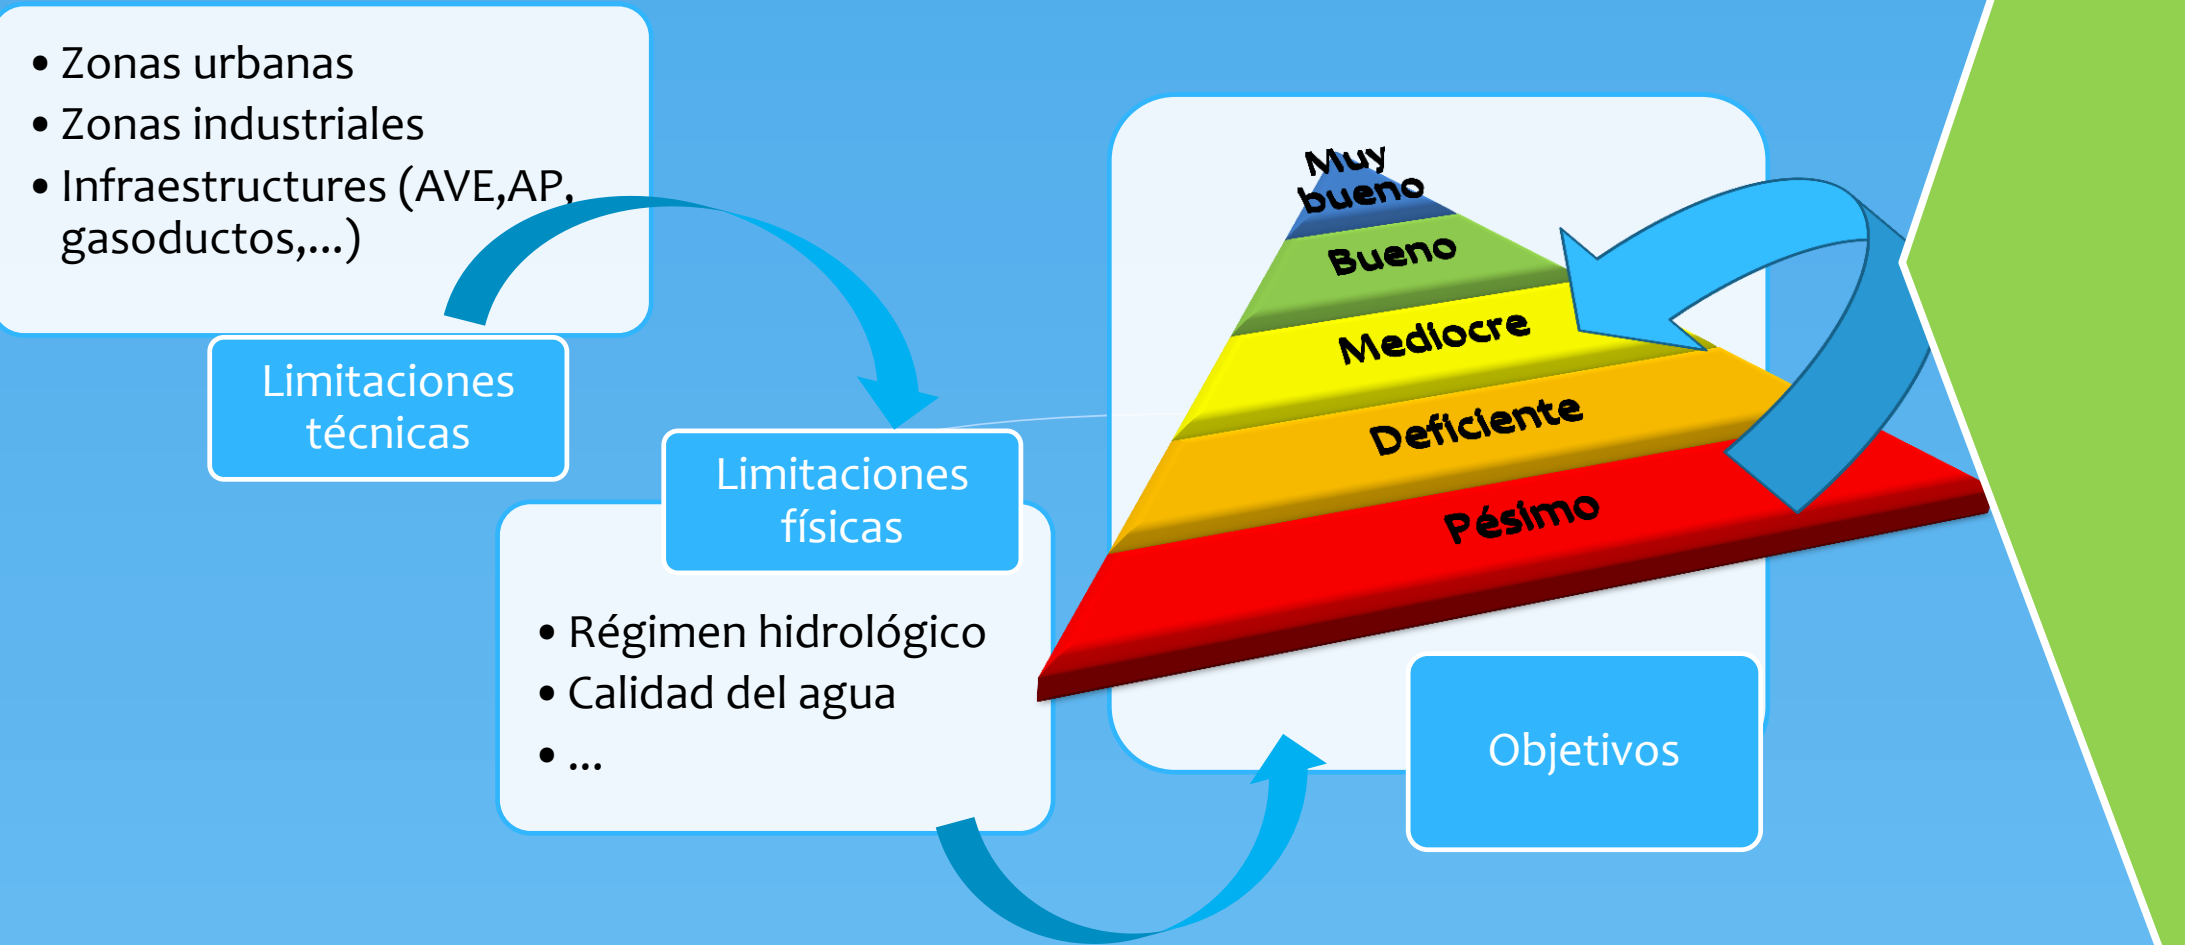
• Zonas urbanas
• Zonas industriales
• Infraestructures (AVE,AP, gasoductos,...)

Limitaciones técnicas

Limitaciones físicas

• Régimen hidrológico
• Calidad del agua
• ...

Muy bueno
Bueno
Mediocre
Deficiente
Pésimo

Objetivos